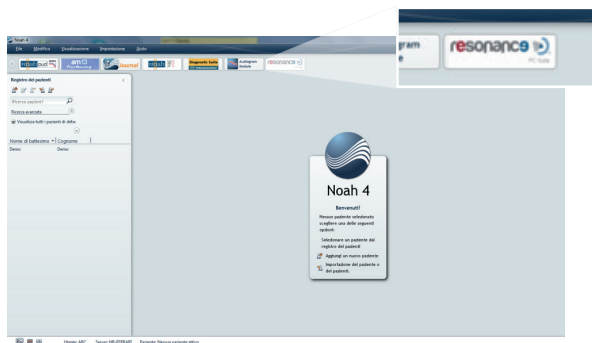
Noah 4

File Modifica Visualizzazione Impostazione Aiuto

gram

resonance

PC Suite

Registro dei pazienti

Ricerca pazienti

Ricerca avanzata

Visualizza tutti i pazienti di defa

Nome di battesimo | Cognome

Demo | Demo

Noah 4

Benvenuti!

Nessun paziente selezionato scegliere una delle seguenti opzioni:

Selezionare un paziente dal registro dei pazienti

Aggiungi un nuovo paziente

Importazione del paziente o dei pazienti.

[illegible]